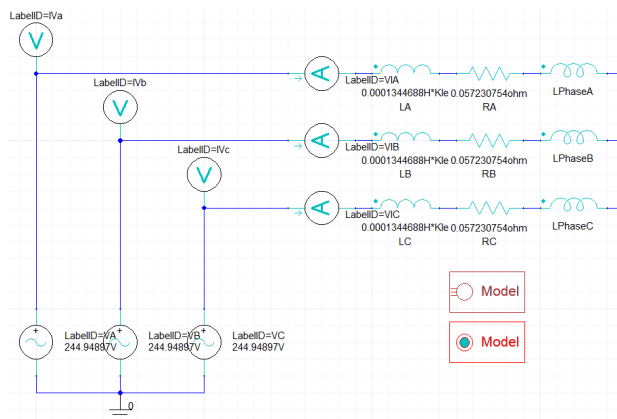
LabelID=IVa
V
LabelID=IVb
V
LabelID=IVc
V
A
LabelID=VIA
0.0001344688H*Kle
LA
0.057230754ohm
RA
LPhaseA
A
LabelID=VIB
0.0001344688H*Kle
LB
0.057230754ohm
RB
LPhaseB
A
LabelID=VIC
0.0001344688H*Kle
LC
0.057230754ohm
RC
LPhaseC
Model
Model
+
LabelID=VA
244.94897V
+
LabelID=VB
244.94897V
+
LabelID=VC
244.94897V
0